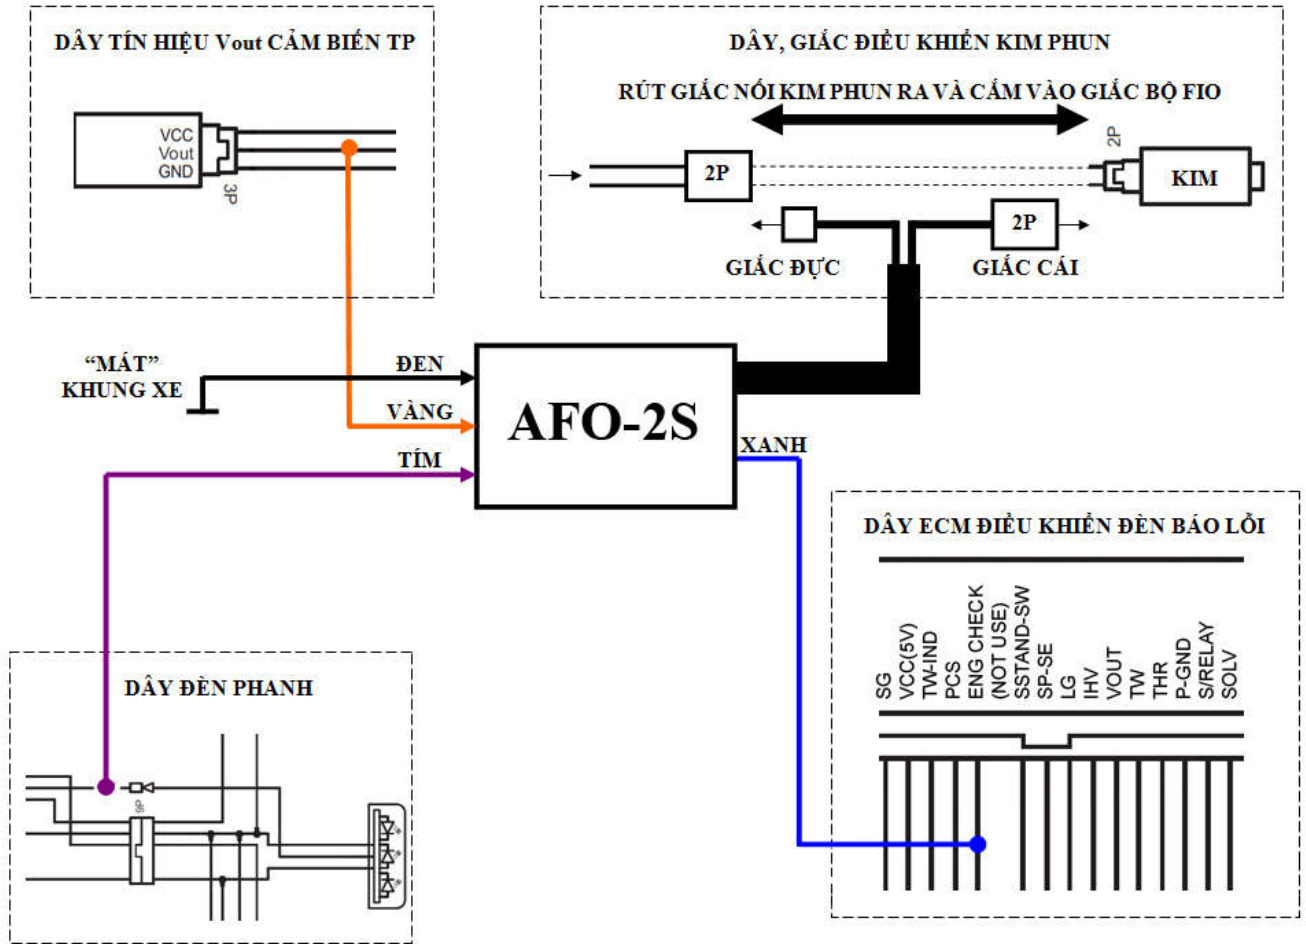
DÂY TÍN HIỆU Vout CẢM BIẾN TP

VCC
Vout
GND
3P

DÂY, GIẮC ĐIỀU KHIỂN KIM PHUN

RÚT GIẮC NỐI KIM PHUN RA VÀ CẮM VÀO GIẮC BỘ FIO

2P

2P

KIM

2P

GIẮC ĐỰC

GIẮC CÁI

"MÁT"
KHUNG XE

ĐEN

VÀNG

TÍM

AFO-2S

XANH

DÂY ECM ĐIỀU KHIỂN ĐÈN BÁO LỖI

SG
VCC(5V)
TW-IND
PCS
ENG CHECK
(NOT USE)
SSTAND-SW
SP-SE
LG
IHV
VOUT
TW
THR
P-GND
S/RELAY
SOLV

DÂY ĐÈN PHANH